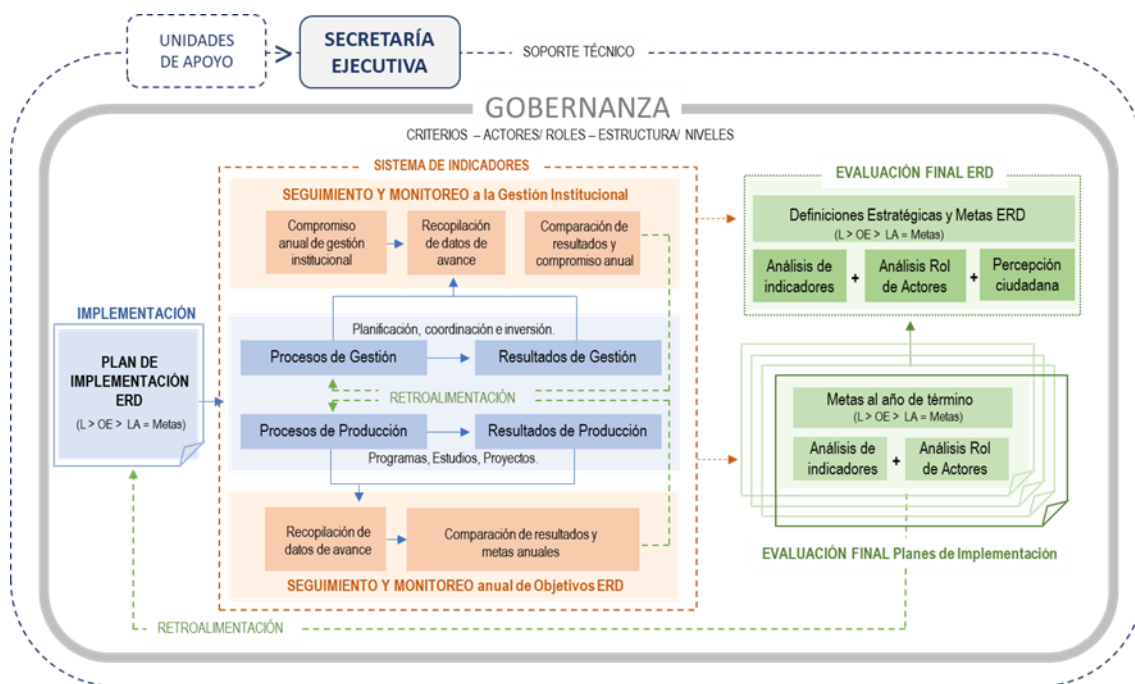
UNIDADES DE APOYO

SECRETARÍA EJECUTIVA

SOPORTE TÉCNICO

GOBERNANZA

CRITERIOS – ACTORES/ ROLES – ESTRUCTURA/ NIVELES

SISTEMA DE INDICADORES

SEGUIMIENTO Y MONITOREO a la Gestión Institucional

Compromiso anual de gestión institucional

Recopilación de datos de avance

Comparación de resultados y compromiso anual

EVALUACIÓN FINAL ERD

Definiciones Estratégicas y Metas ERD
(L > OE > LA = Metas)

Análisis de indicadores

+

Análisis Rol de Actores

+

Percepción ciudadana

IMPLEMENTACIÓN

PLAN DE IMPLEMENTACIÓN ERD
(L > OE > LA = Metas)

Planificación, coordinación e inversión.

Procesos de Gestión

Resultados de Gestión

RETROALIMENTACIÓN

Procesos de Producción

Resultados de Producción

Programas, Estudios, Proyectos.

Metas al año de término
(L > OE > LA = Metas)

Análisis de indicadores

+

Análisis Rol de Actores

Recopilación de datos de avance

Comparación de resultados y metas anuales

SEGUIMIENTO Y MONITOREO anual de Objetivos ERD

EVALUACIÓN FINAL Planes de Implementación

RETROALIMENTACIÓN